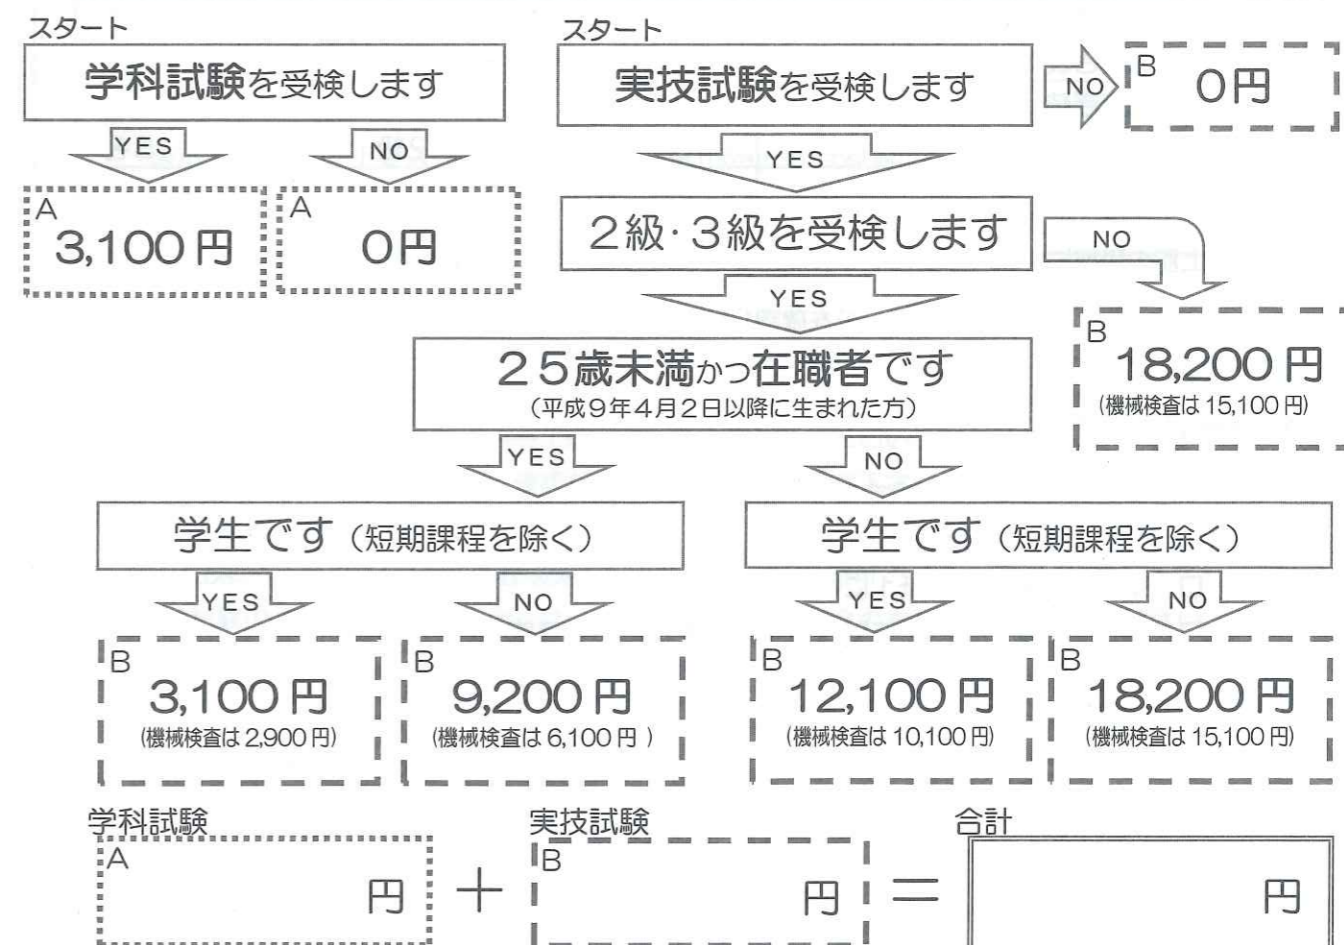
スタート

学科試験を受検します

YES

NO

A
3,100 円

A
0円

スタート

実技試験を受検します

NO

B
0円

YES

2級·3級を受検します

NO

B
18,200 円
(機械検査は 15,100 円)

YES

25歳未満かつ在職者です
(平成9年4月2日以降に生まれた方)

YES

NO

学生です(短期課程を除く)

学生です(短期課程を除く)

YES

NO

YES

NO

B
3,100 円
(機械検査は 2,900 円)

B
9,200 円
(機械検査は 6,100 円)

B
12,100 円
(機械検査は 10,100 円)

B
18,200 円
(機械検査は 15,100 円)

学科試験
A
円

+

実技試験
B
円

=

合計
円